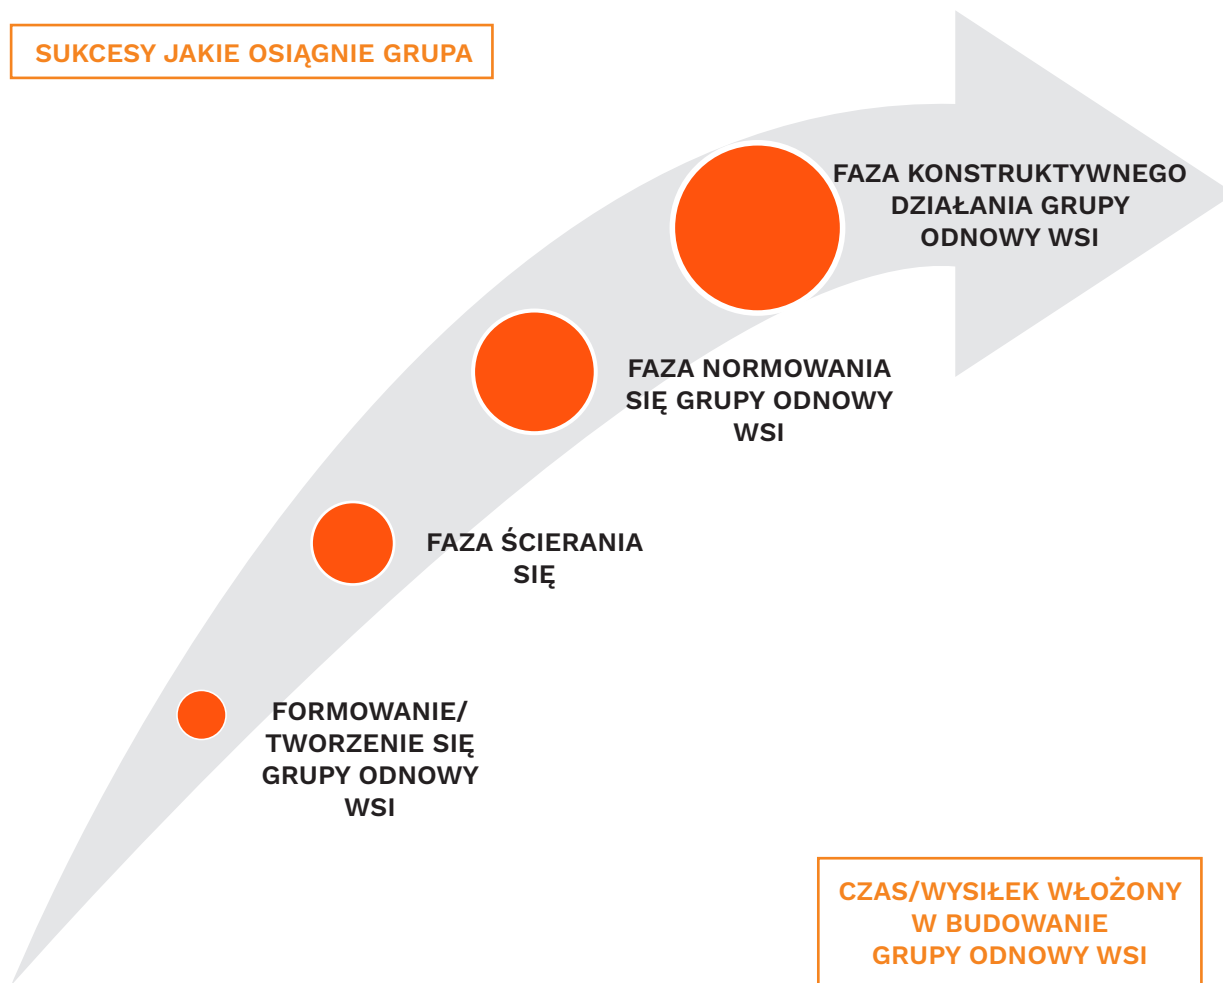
SUKCESY JAKIE OSIĄGNIE GRUPA

FAZA KONSTRUKTYWNEGO DZIAŁANIA GRUPY ODNOWY WSI

FAZA NORMOWANIA SIĘ GRUPY ODNOWY WSI

FAZA ŚCIERANIA SIĘ

FORMOWANIE/ TWORZENIE SIĘ GRUPY ODNOWY WSI

CZAS/WYSIŁEK WŁOŻONY W BUDOWANIE GRUPY ODNOWY WSI